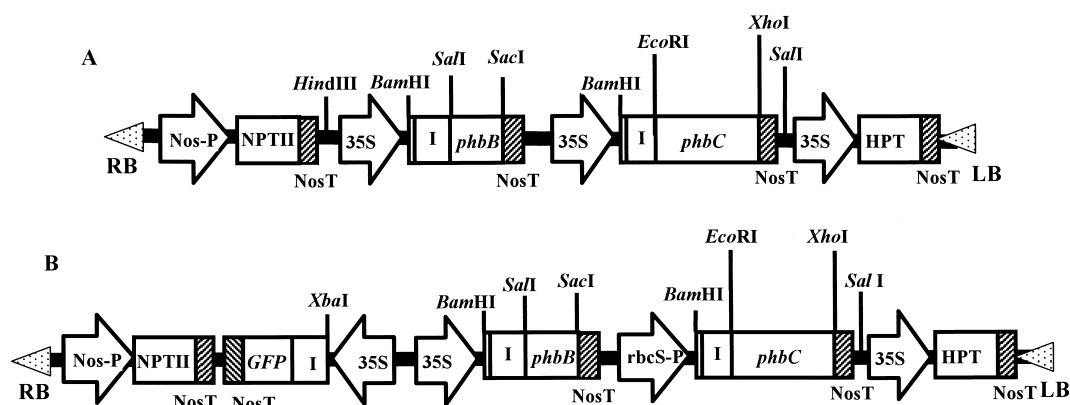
A

RB Nos-P NPTII HindIII NosT 35S BamHI I SalI phbB SacI NosT 35S BamHI I EcoRI phbC XhoI NosT SalI 35S HPT NosT LB

B

RB Nos-P NPTII NosT NosT GFP I XbaI 35S 35S BamHI I SalI phbB SacI NosT rbcS-P BamHI I EcoRI phbC XhoI NosT Sal I 35S HPT NosT LB